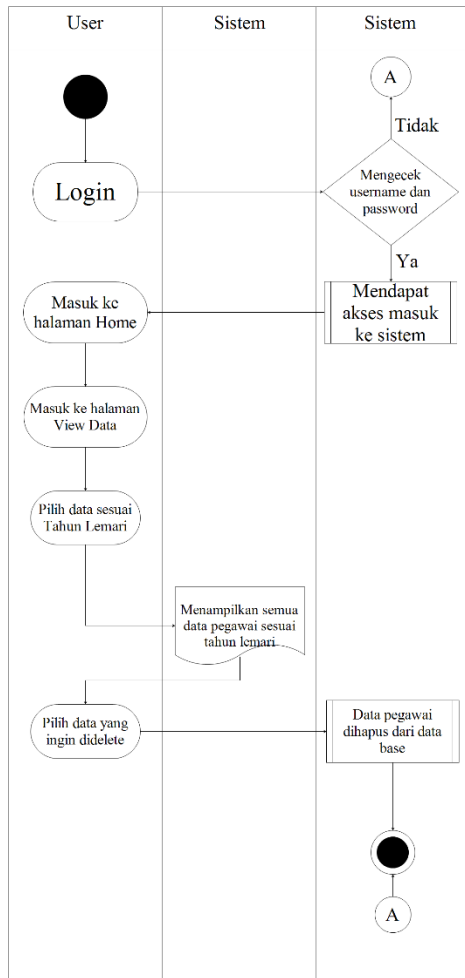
User

Sistem

Sistem

A

Tidak

Login

Mengecek username dan password

Ya

Masuk ke halaman Home

Mendapat akses masuk ke sistem

Masuk ke halaman View Data

Pilih data sesuai Tahun Lemari

Menampilkan semua data pegawai sesuai tahun lemari

Pilih data yang ingin didelete

Data pegawai dihapus dari data base

A